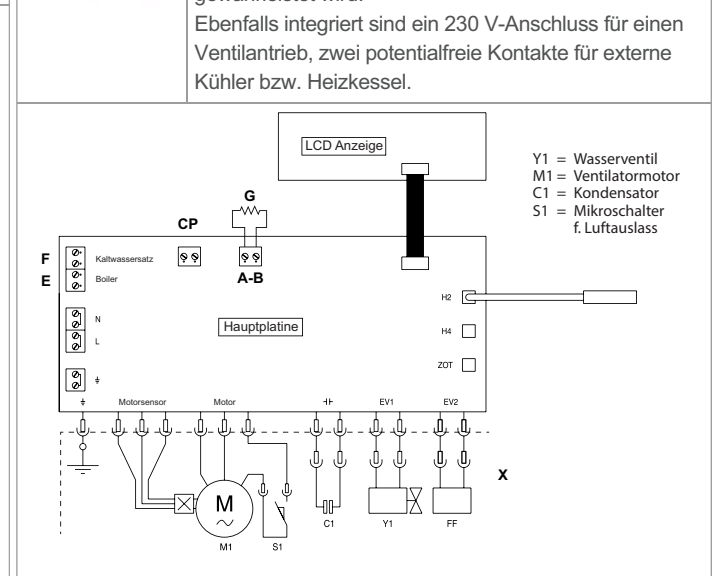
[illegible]

Ebenfalls integriert sind ein 230 V-Anschluss für einen Ventilantrieb, zwei potentialfreie Kontakte für externe Kühler bzw. Heizkessel.

LCD Anzeige

Y1 = Wasserventil
M1 = Ventilatormotor
C1 = Kondensator
S1 = Mikroschalter f. Luftauslass

G

CP

F
E

Kaltwassersatz
Boiler

A-B

H2

N
L

Hauptplatine

H4

ZOT

Motorsensor
Motor
EV1
EV2

M

X

C1
Y1
FF
M1
S1